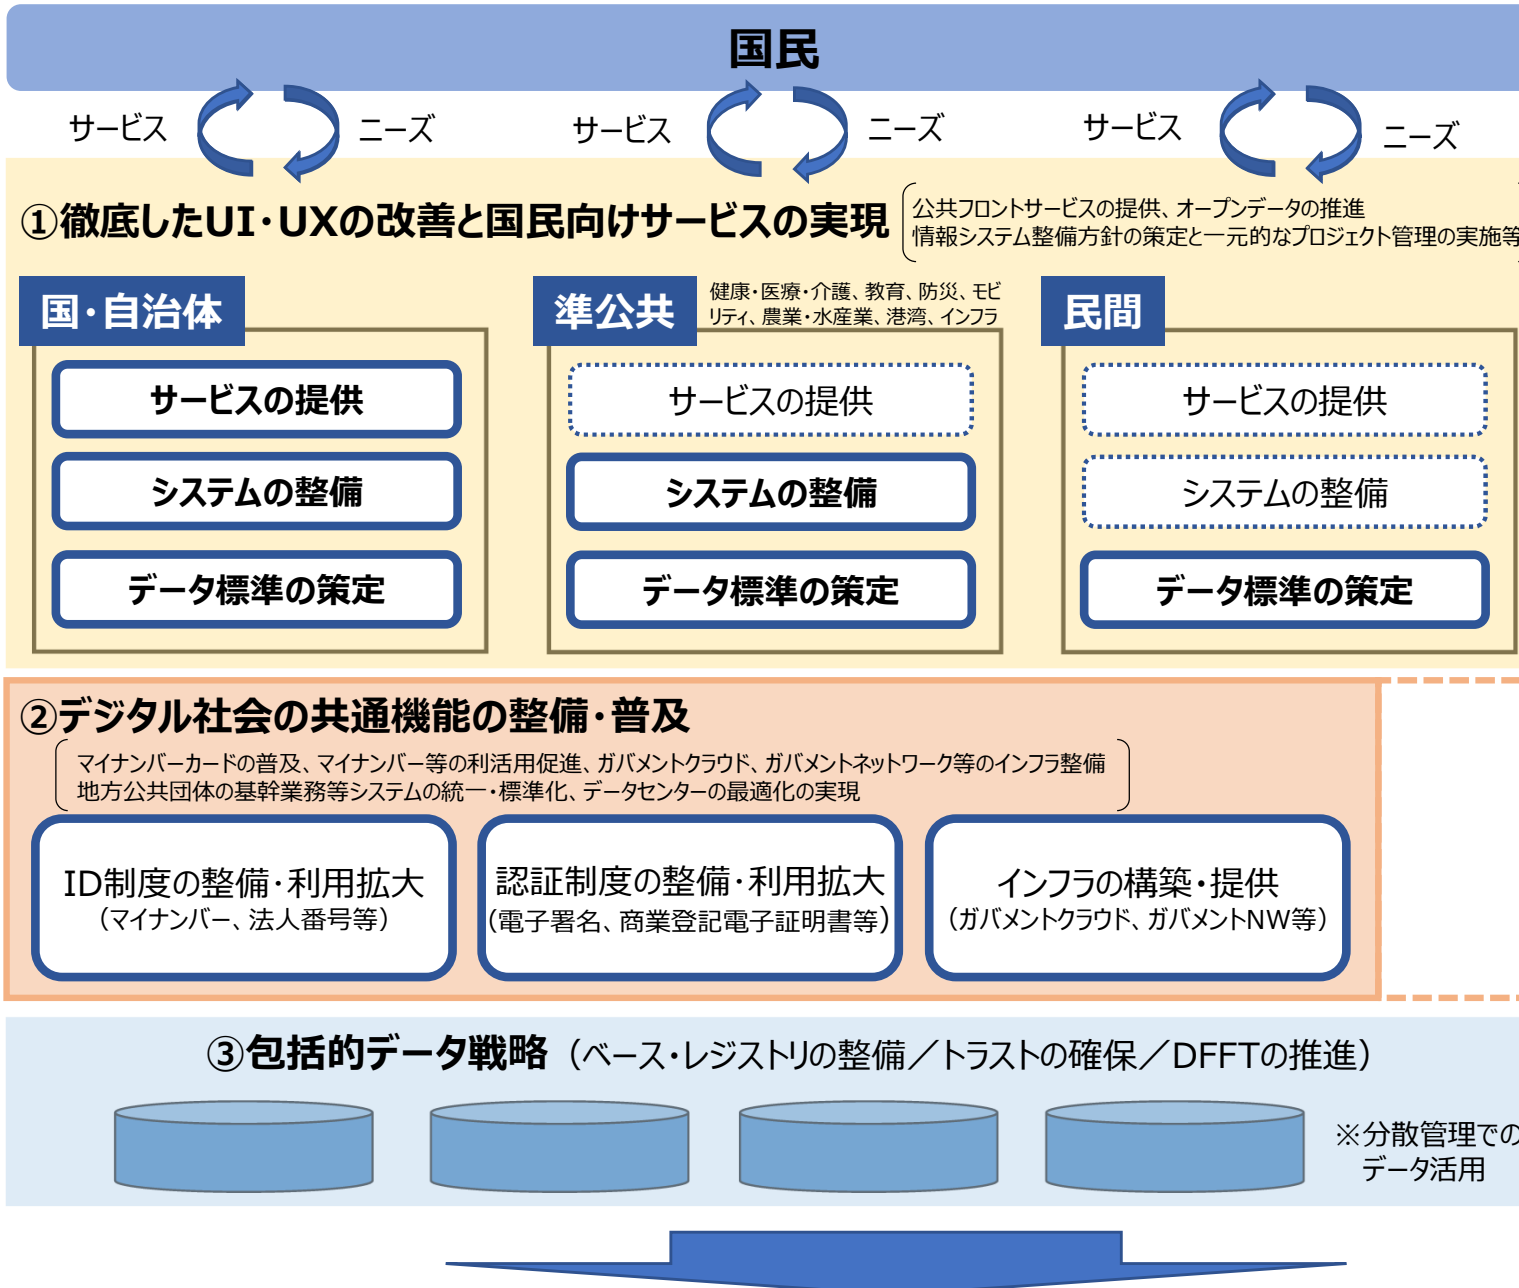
国民

サービス　ニーズ　サービス　ニーズ　サービス　ニーズ

①徹底したUI・UXの改善と国民向けサービスの実現

公共フロントサービスの提供、オープンデータの推進
情報システム整備方針の策定と一元的なプロジェクト管理の実施等

国・自治体

サービスの提供

システムの整備

データ標準の策定

準公共

健康・医療・介護、教育、防災、モビリティ、農業・水産業、港湾、インフラ

サービスの提供

システムの整備

データ標準の策定

民間

サービスの提供

システムの整備

データ標準の策定

②デジタル社会の共通機能の整備・普及

マイナンバーカードの普及、マイナンバー等の利活用促進、ガバメントクラウド、ガバメントネットワーク等のインフラ整備
地方公共団体の基幹業務等システムの統一・標準化、データセンターの最適化の実現

ID制度の整備・利用拡大
（マイナンバー、法人番号等）

認証制度の整備・利用拡大
（電子署名、商業登記電子証明書等）

インフラの構築・提供
（ガバメントクラウド、ガバメントNW等）

③包括的データ戦略（ベース・レジストリの整備／トラストの確保／DFFTの推進）

※分散管理での
データ活用